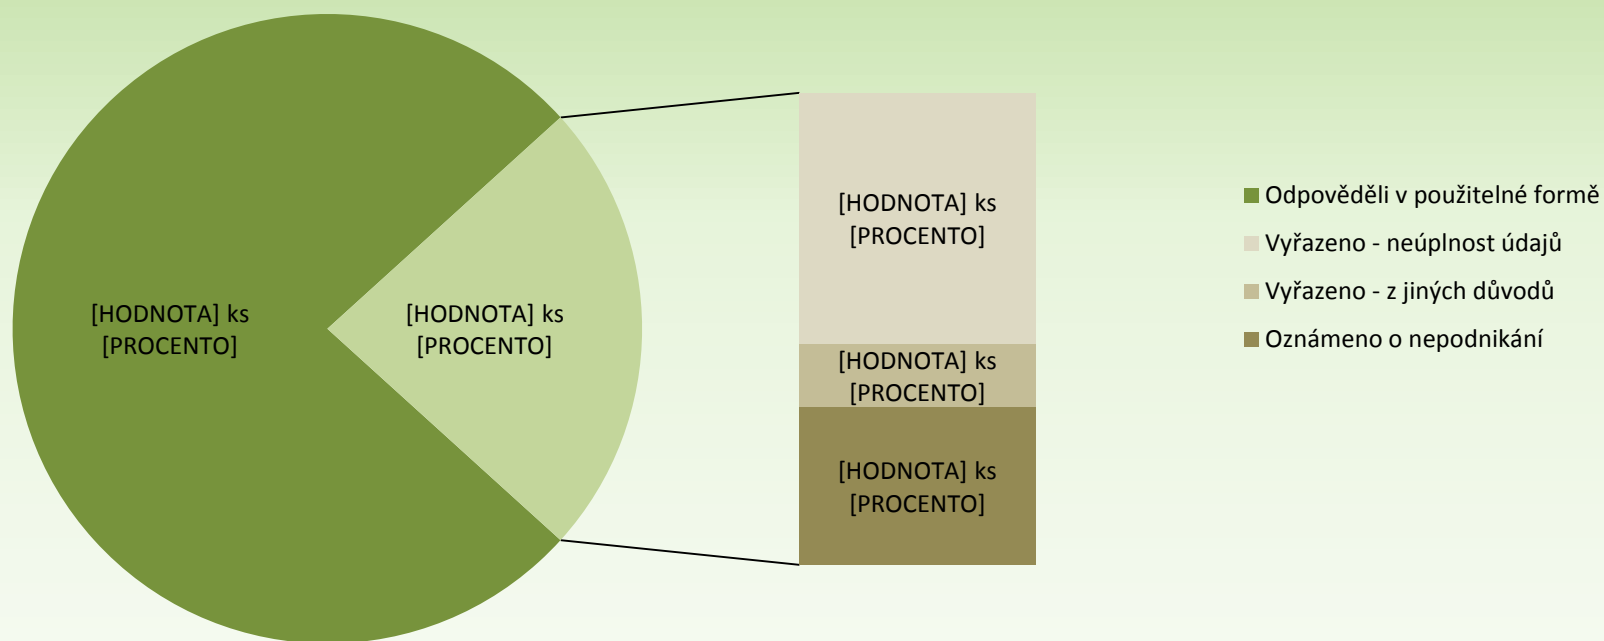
[HODNOTA] ks
[PROCENTO]

[HODNOTA] ks
[PROCENTO]

[HODNOTA] ks
[PROCENTO]

[HODNOTA] ks
[PROCENTO]

[HODNOTA] ks
[PROCENTO]

Odpověděli v použitelné formě
Vyřazeno - neúplnost údajů
Vyřazeno - z jiných důvodů
Oznámeno o nepodnikání